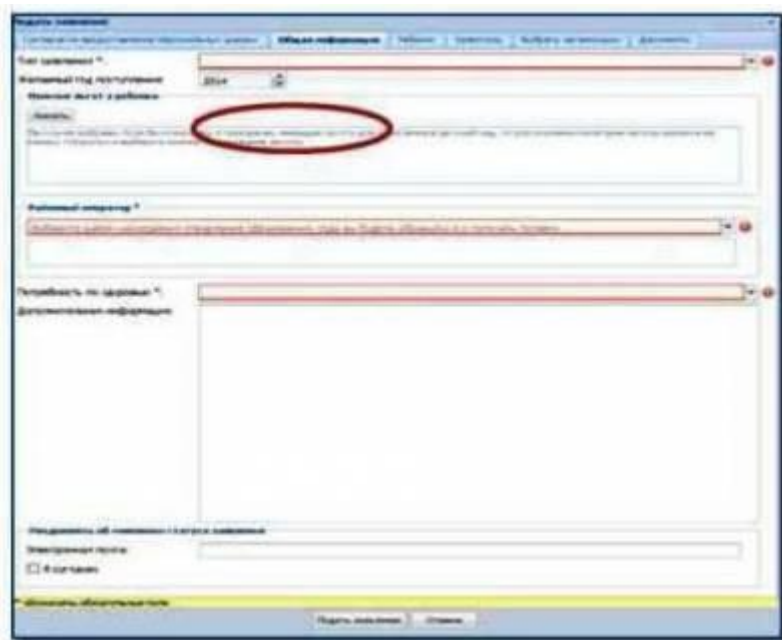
Подать заявление

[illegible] | Общая информация | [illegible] | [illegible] | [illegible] | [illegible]

Тип заявления *:

Желаемый год поступления: 2014

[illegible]

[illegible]

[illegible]

Потребность по здоровью *:

Дополнительная информация:

Уведомлять об изменении статуса заявления

Электронная почта:

Я согласен

* обозначены обязательные поля

Подать заявление | Отмена